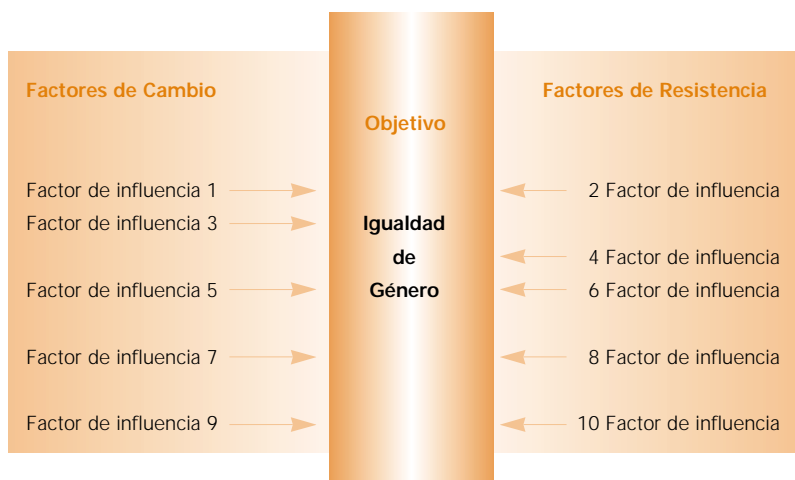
Factores de Cambio

Objetivo

Factores de Resistencia

Factor de influencia 1
Factor de influencia 3
Factor de influencia 5
Factor de influencia 7
Factor de influencia 9

Igualdad de Género

2 Factor de influencia
4 Factor de influencia
6 Factor de influencia
8 Factor de influencia
10 Factor de influencia